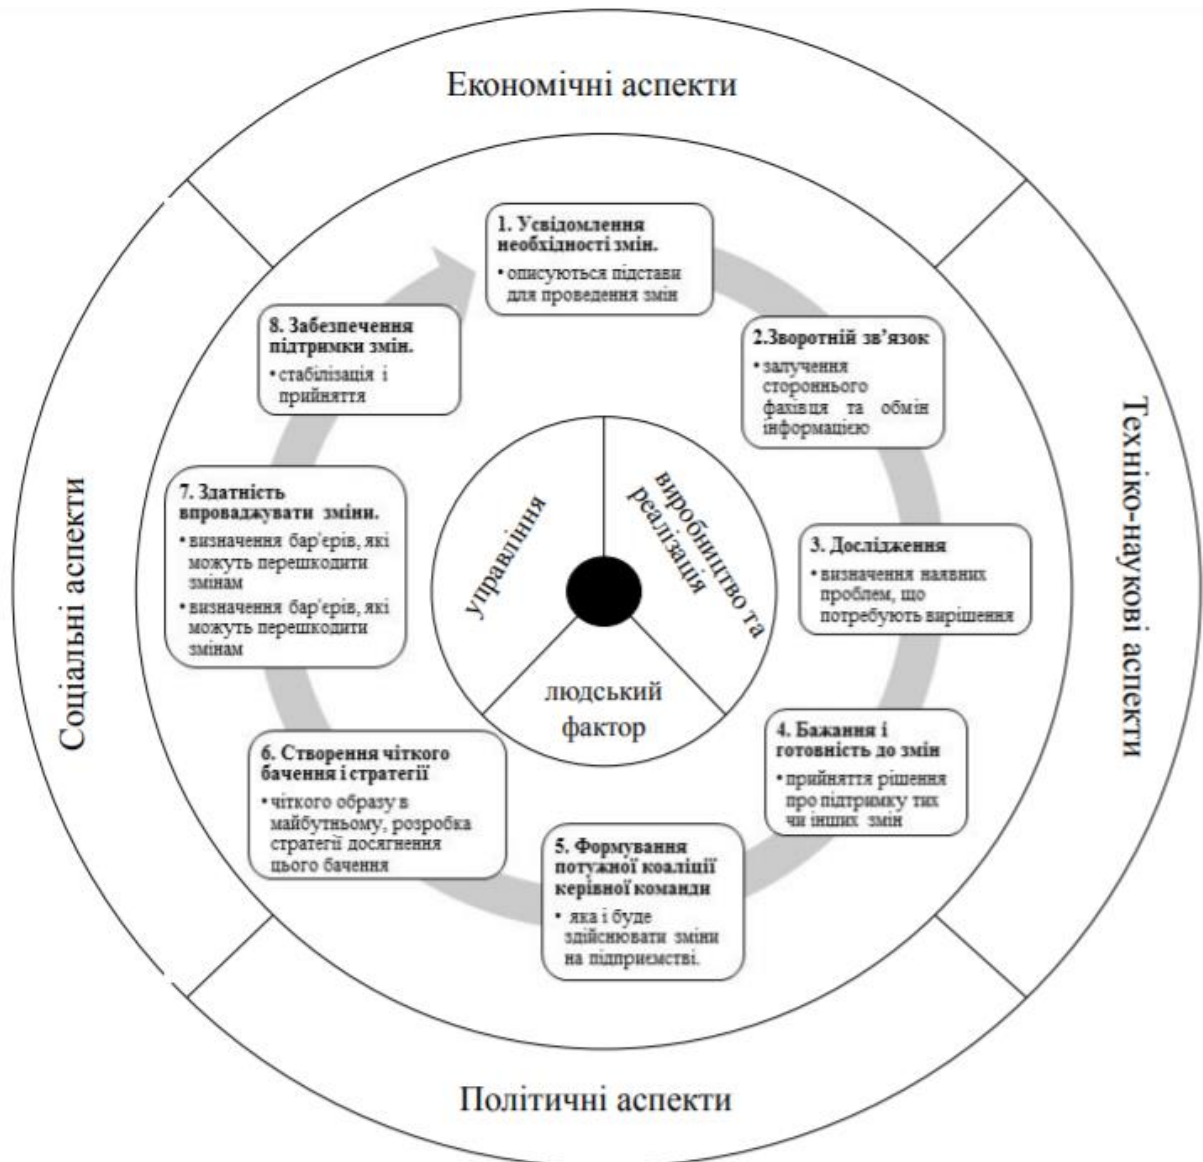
Економічні аспекти

Техніко-наукові аспекти

Політичні аспекти

Соціальні аспекти

1. Усвідомлення необхідності змін.
• описуються підстави для проведення змін

2.Зворотній зв'язок
• залучення стороннього фахівця та обмін інформацією

3. Дослідження
• визначення наявних проблем, що потребують вирішення

4. Бажання і готовність до змін
• прийняття рішення про підтримку тих чи інших змін

5. Формування потужної коаліції керівної команди
• яка і буде здійснювати зміни на підприємстві.

6. Створення чіткого бачення і стратегії
• чіткого образу в майбутньому, розробка стратегії досягнення цього бачення

7. Здатність впроваджувати зміни.
• визначення бар'єрів, які можуть перешкодити змінам
• визначення бар'єрів, які можуть перешкодити змінам

8. Забезпечення підтримки змін.
• стабілізація і прийняття

управління

виробництво та реалізація

людський фактор